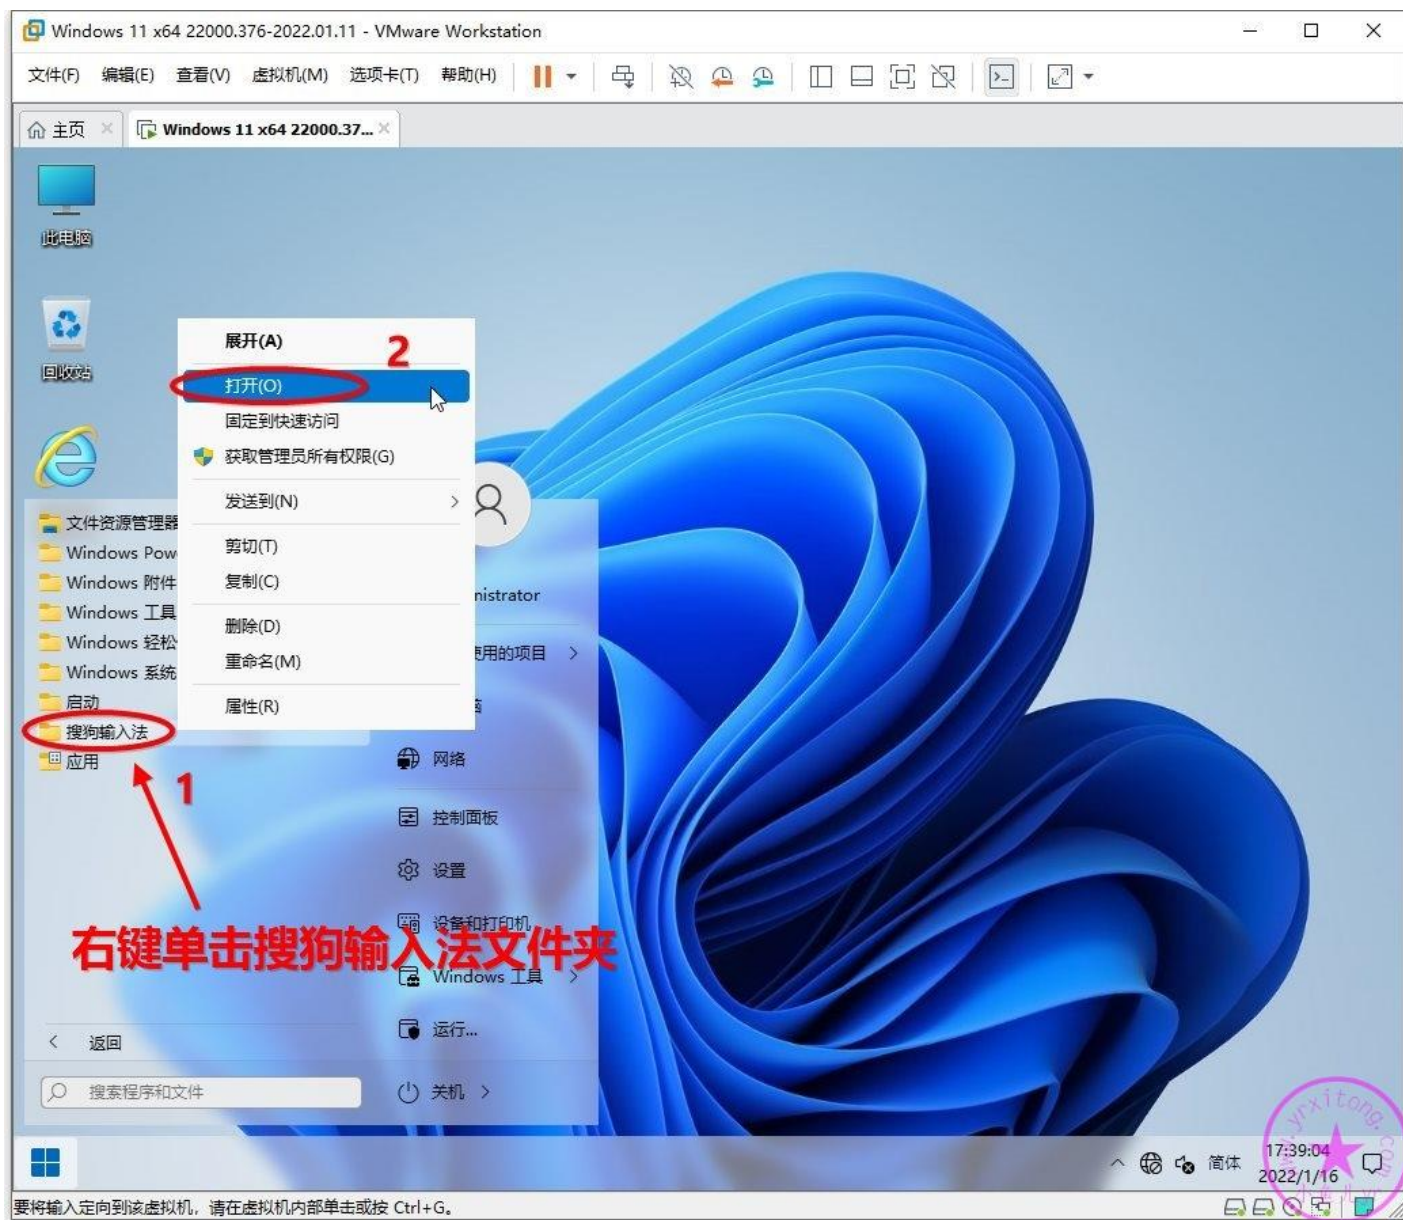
Windows 11 x64 22000.376-2022.01.11 - VMware Workstation

文件(F) 编辑(E) 查看(V) 虚拟机(M) 选项卡(T) 帮助(H)

主页 Windows 11 x64 22000.37...

此电脑

回收站

展开(A)
2
打开(O)
固定到快速访问
获取管理员所有权限(G)
发送到(N)
剪切(T)
复制(C)
删除(D)
重命名(M)
属性(R)

文件资源管理器
Windows Pow
Windows 附件
Windows 工具
Windows 轻松
Windows 系统
启动
搜狗输入法
应用
1

nistrator
用的项目
网络
控制面板
设置
设备和打印机
Windows 工具
运行...
关机

右键单击搜狗输入法文件夹

返回
搜索程序和文件

简体 17:39:04 2022/1/16

yrxitong.com

要将输入定向到该虚拟机，请在虚拟机内部单击或按 Ctrl+G。